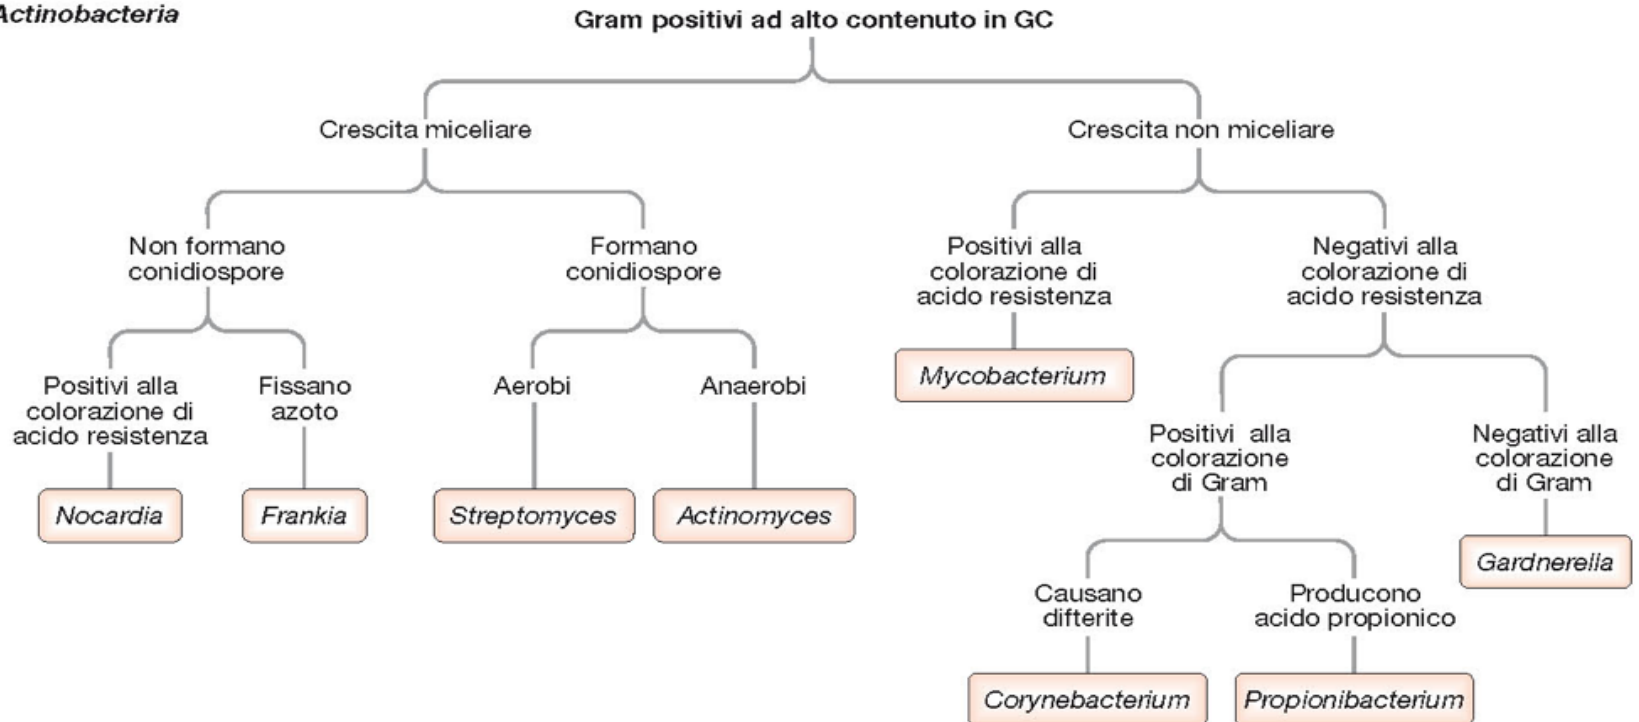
Actinobacteria

Gram positivi ad alto contenuto in GC

Crescita miceliare

Crescita non miceliare

Non formano conidiospore

Formano conidiospore

Positivi alla colorazione di acido resistenza

Negativi alla colorazione di acido resistenza

Positivi alla colorazione di acido resistenza

Fissano azoto

Aerobi

Anaerobi

Mycobacterium

Nocardia

Frankia

Streptomyces

Actinomyces

Positivi alla colorazione di Gram

Negativi alla colorazione di Gram

Gardnerella

Causano difterite

Producono acido propionico

Corynebacterium

Propionibacterium